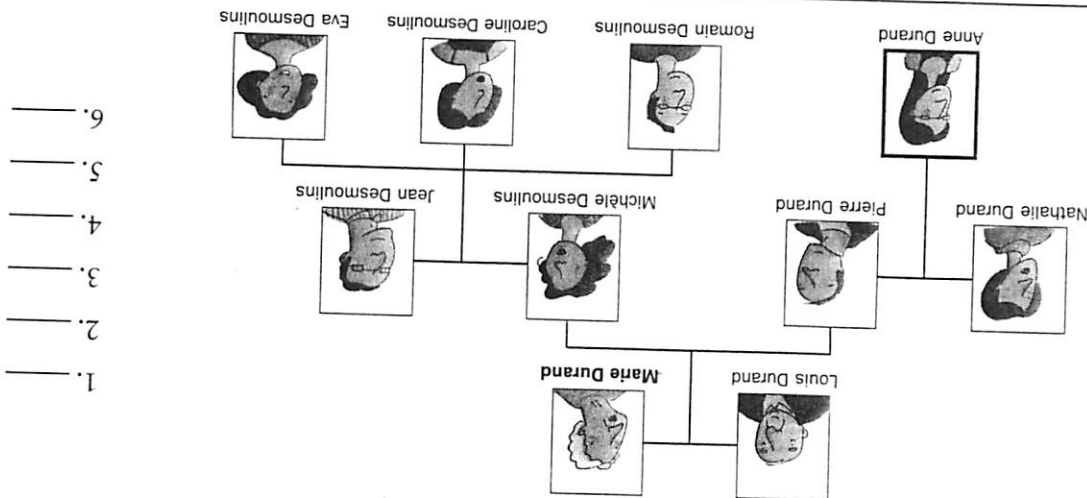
Louis Durand

Marie Durand

Nathalie Durand

Pierre Durand

Michèle Desmoulins

Jean Desmoulins

Anne Durand

Romain Desmoulins

Caroline Desmoulins

Eva Desmoulins

1. ____

2. ____

3. ____

4. ____

5. ____

6. ____